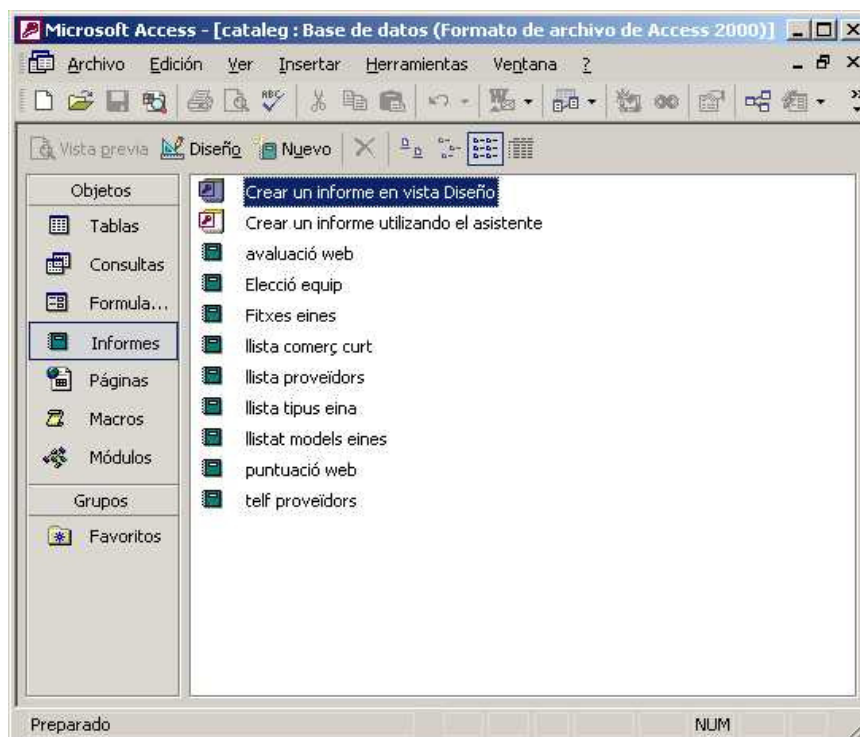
Microsoft Access - [cataleg : Base de datos (Formato de archivo de Access 2000)]

Archivo Edición Ver Insertar Herramientas Ventana ?

Vista previa Diseño Nuevo

Objetos
Tablas
Consultas
Formula...
Informes
Páginas
Macros
Módulos
Grupos
Favoritos

Crear un informe en vista Diseño
Crear un informe utilizando el asistente
avaluació web
Elecció equip
Fitxes eines
llista comerç curt
llista proveïdors
llista tipus eina
llistat models eines
puntuació web
telf proveïdors

Preparado
NUM